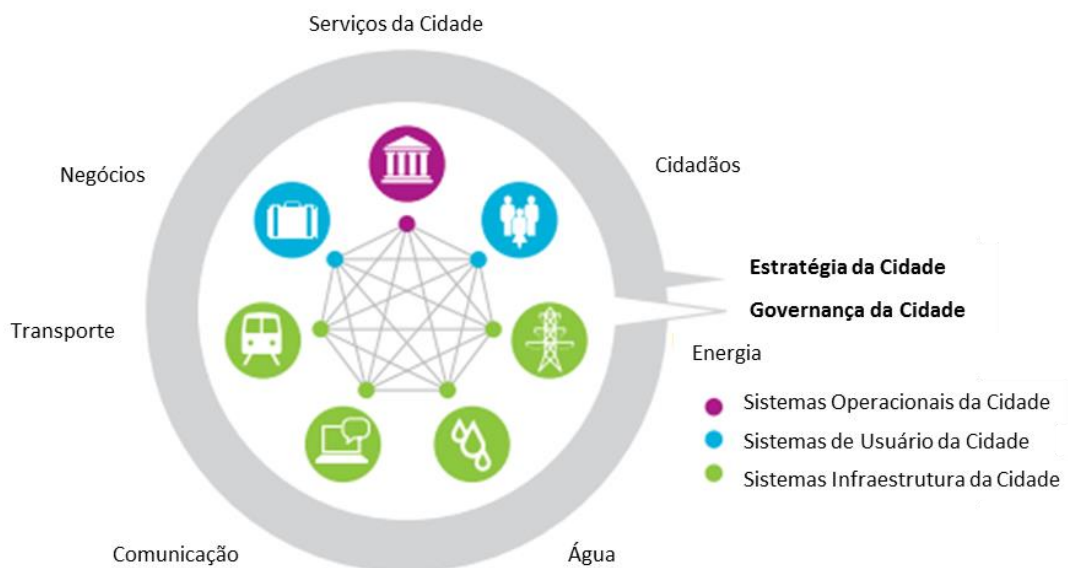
Serviços da Cidade

Negócios

Cidadãos

Estratégia da Cidade

Governança da Cidade

Transporte

Energia

Sistemas Operacionais da Cidade

Sistemas de Usuário da Cidade

Sistemas Infraestrutura da Cidade

Comunicação

Água